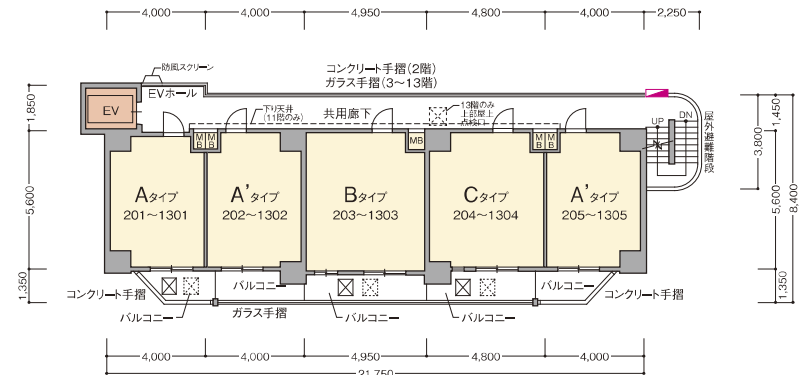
4,000 4,000 4,950 4,800 4,000 2,250

防風スクリーン

コンクリート手摺(2階)
ガラス手摺(3〜13階)

EV EVホール

下り天井(11階のみ)

共用廊下

13階のみ
上部屋上
点検口

UP DN

屋外避難階段

1,850
5,600
1,350

1,450
3,800
5,600
8,400
1,350

MB MB MB MB MB

Aタイプ
201〜1301

A'タイプ
202〜1302

Bタイプ
203〜1303

Cタイプ
204〜1304

A'タイプ
205〜1305

バルコニー
バルコニー
コンクリート手摺
コンクリート手摺
バルコニー
ガラス手摺
バルコニー
バルコニー

4,000 4,000 4,950 4,800 4,000
21,750